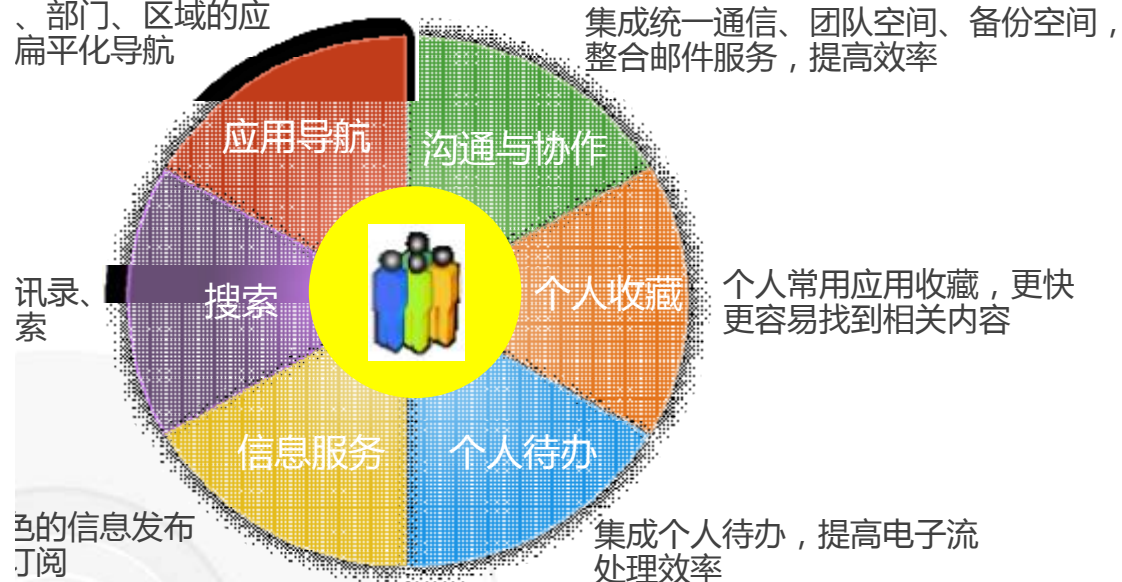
、部门、区域的应
扁平化导航

集成统一通信、团队空间、备份空间，整合邮件服务，提高效率

应用导航

沟通与协作

讯录、
索

搜索

个人收藏

个人常用应用收藏，更快更容易找到相关内容

信息服务

个人待办

色的信息发布
订阅

集成个人待办，提高电子流处理效率